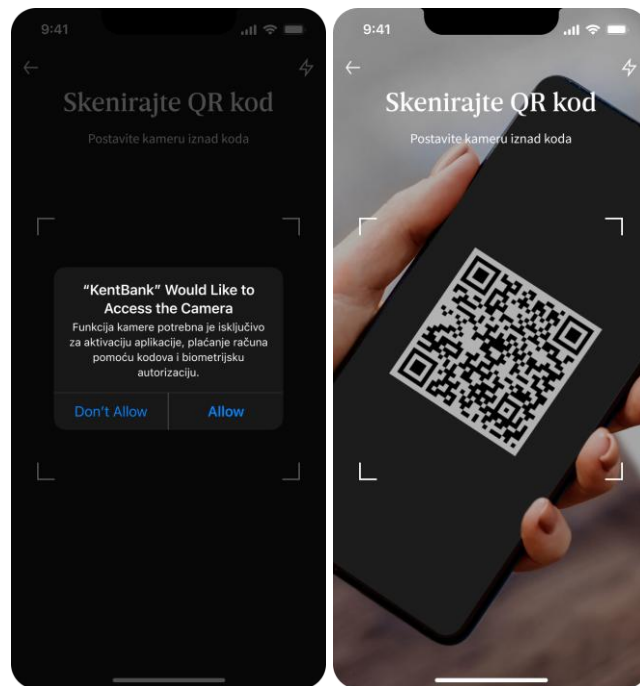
9:41

Skenirajte QR kod

Postavite kameru iznad koda

"KentBank" Would Like to Access the Camera

Funkcija kamere potrebna je isključivo za aktivaciju aplikacije, plaćanje računa pomoću kodova i biometrijsku autorizaciju.

Don't Allow

Allow

9:41

Skenirajte QR kod

Postavite kameru iznad koda